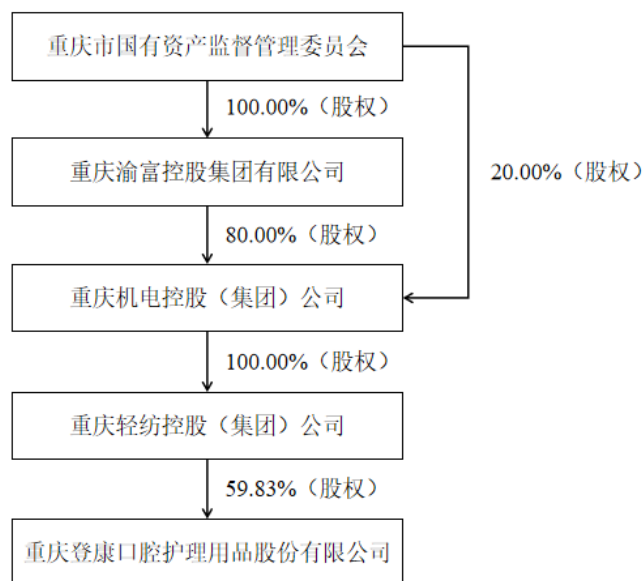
重庆市国有资产监督管理委员会

100.00%（股权）

重庆渝富控股集团有限公司

20.00%（股权）

80.00%（股权）

重庆机电控股（集团）公司

100.00%（股权）

重庆轻纺控股（集团）公司

59.83%（股权）

重庆登康口腔护理用品股份有限公司